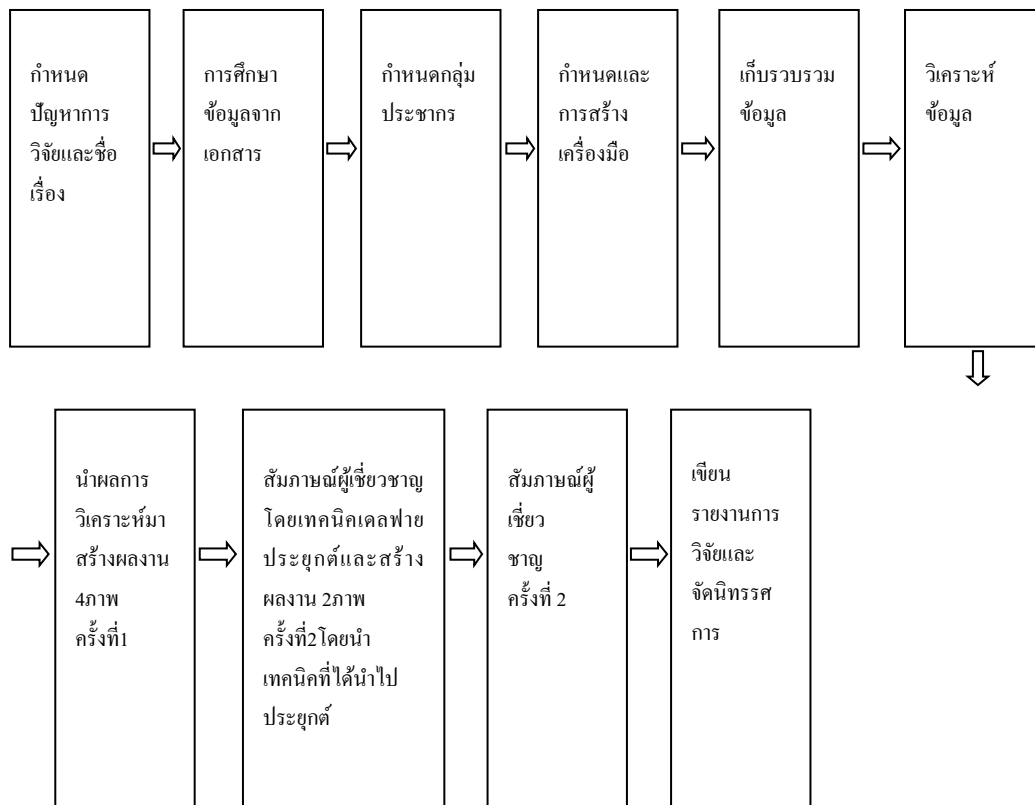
กำหนดปัญหาการวิจัยและชื่อเรื่อง

การศึกษาข้อมูลจากเอกสาร

กำหนดกลุ่มประชากร

กำหนดและการสร้างเครื่องมือ

เก็บรวบรวมข้อมูล

วิเคราะห์ข้อมูล

นำผลการวิเคราะห์มาสร้างผลงาน 4ภาพ ครั้งที่1

สัมภาษณ์ผู้เชี่ยวชาญโดยเทคนิคเดลฟายประยุกต์และสร้างผลงาน 2ภาพ ครั้งที่2โดยนำเทคนิคที่ได้นำไปประยุกต์

สัมภาษณ์ผู้เชี่ยวชาญ ครั้งที่ 2

เขียนรายงานการวิจัยและจัดนิทรรศการ